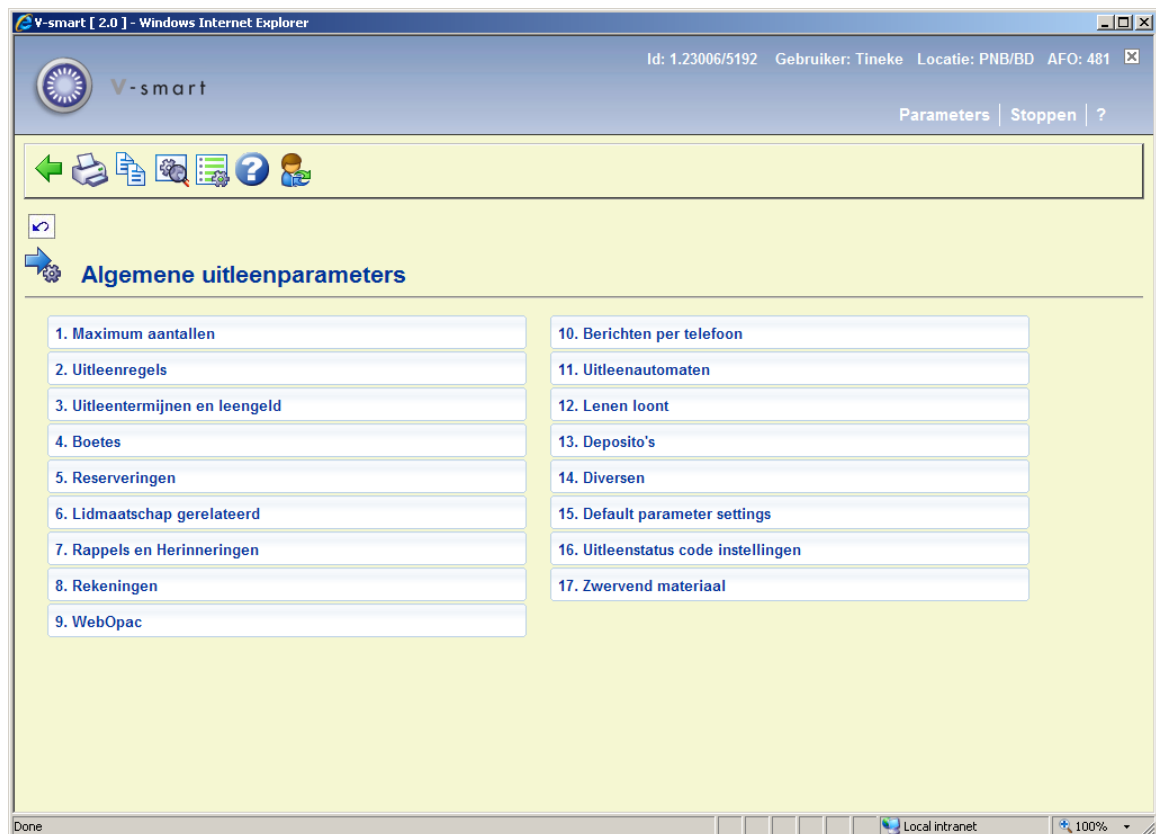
V-smart [ 2.0 ] - Windows Internet Explorer

Id: 1.23006/5192 Gebruiker: Tineke Locatie: PNB/BD AFO: 481

V-smart

Parameters | Stoppen | ?

Algemene uitleenparameters

1. Maximum aantallen
2. Uitleenregels
3. Uitleentermijnen en leengeld
4. Boetes
5. Reserveringen
6. Lidmaatschap gerelateerd
7. Rappels en Herinneringen
8. Rekeningen
9. WebOpac

10. Berichten per telefoon
11. Uitleenautomaten
12. Lenen loont
13. Deposito's
14. Diversen
15. Default parameter settings
16. Uitleenstatus code instellingen
17. Zwervend materiaal

Done

Local intranet

100%